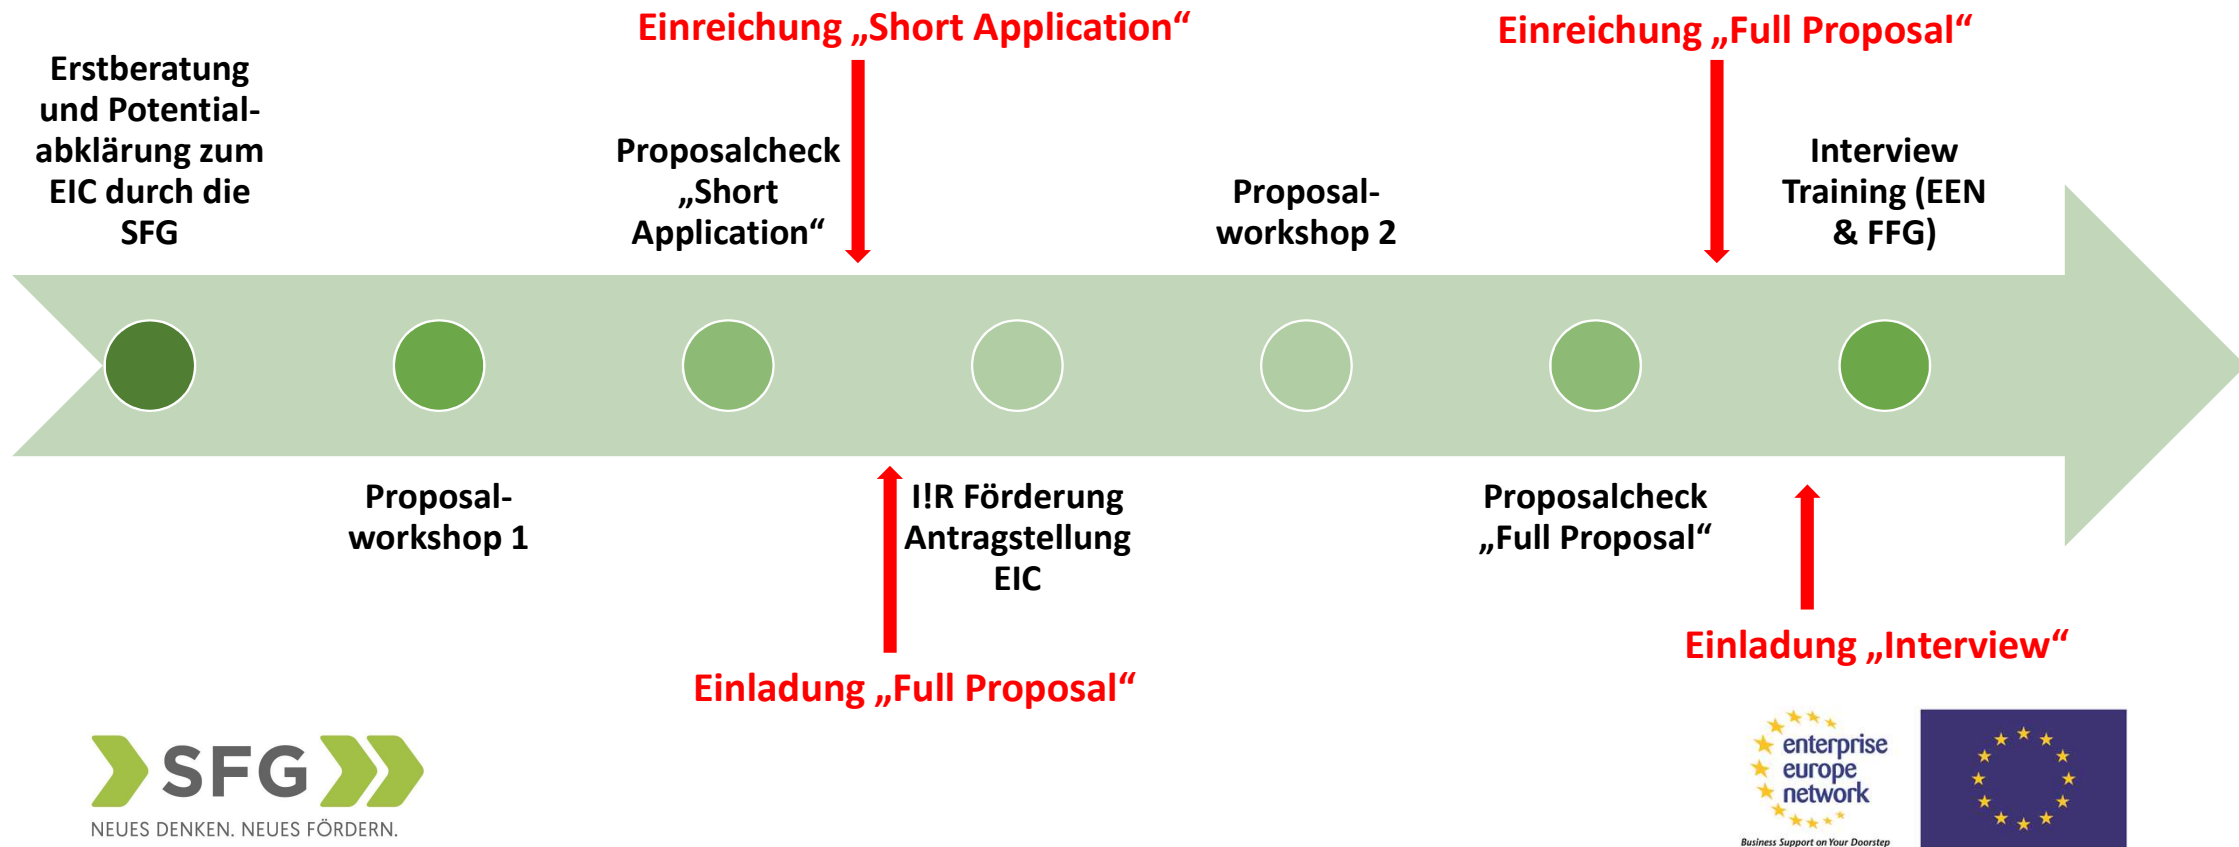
Einreichung „Short Application“

Einreichung „Full Proposal“

Erstberatung und Potentialabklärung zum EIC durch die SFG

Proposalcheck „Short Application“

Proposalworkshop 2

Interview Training (EEN & FFG)

Proposalworkshop 1

I!R Förderung Antragstellung EIC

Proposalcheck „Full Proposal“

Einladung „Full Proposal“

Einladung „Interview“

SFG
NEUES DENKEN. NEUES FÖRDERN.

enterprise europe network
Business Support on Your Doorstep